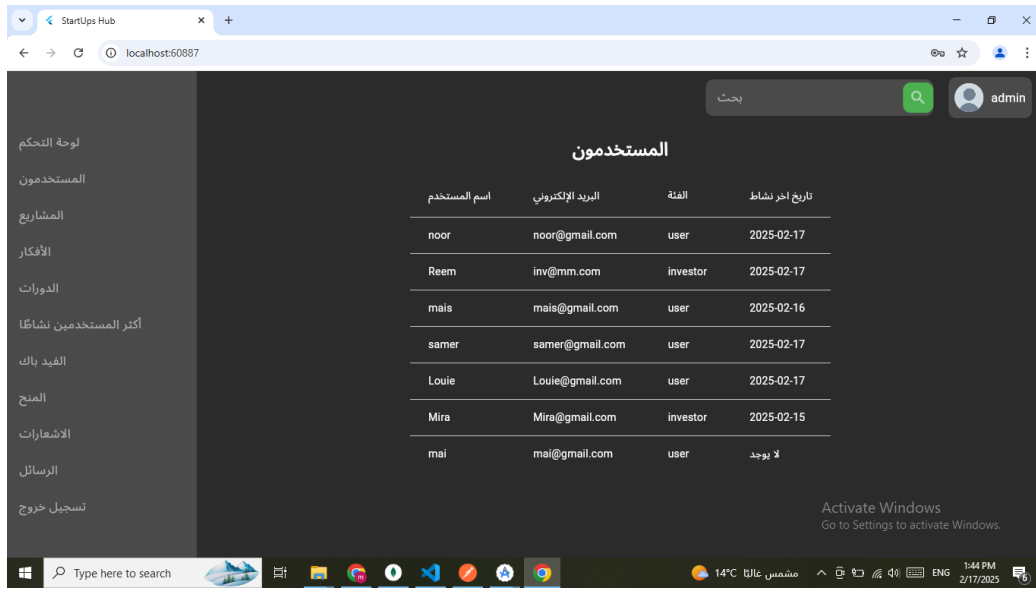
StartUps Hub
localhost:60887

بحث
admin

لوحة التحكم
المستخدمون
المشاريع
الأفكار
الدورات
أكثر المستخدمين نشاطًا
الفيد باك
المنح
الاشعارات
الرسائل
تسجيل خروج

المستخدمون

| اسم المستخدم | البريد الإلكتروني | الفئة | تاريخ اخر نشاط |
|---|---|---|---|
| noor | noor@gmail.com | user | 2025-02-17 |
| Reem | inv@mm.com | investor | 2025-02-17 |
| mais | mais@gmail.com | user | 2025-02-16 |
| samer | samer@gmail.com | user | 2025-02-17 |
| Louie | Louie@gmail.com | user | 2025-02-17 |
| Mira | Mira@gmail.com | investor | 2025-02-15 |
| mai | mai@gmail.com | user | لا يوجد |

Activate Windows
Go to Settings to activate Windows.

Type here to search
14°C مشمس غالبًا
ENG
1:44 PM
2/17/2025